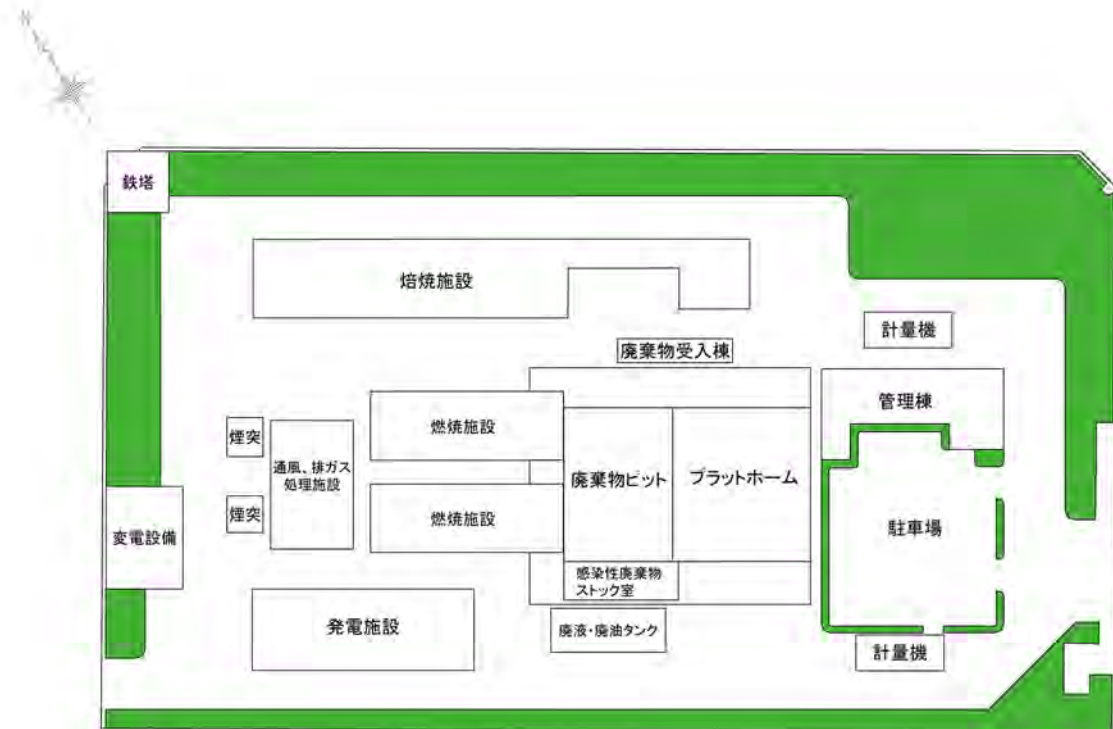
鉄塔

焙焼施設

計量機

廃棄物受入棟

管理棟

煙突

通風、排ガス処理施設

燃焼施設

廃棄物ピット

プラットホーム

煙突

燃焼施設

駐車場

変電設備

感染性廃棄物ストック室

発電施設

廃液・廃油タンク

計量機